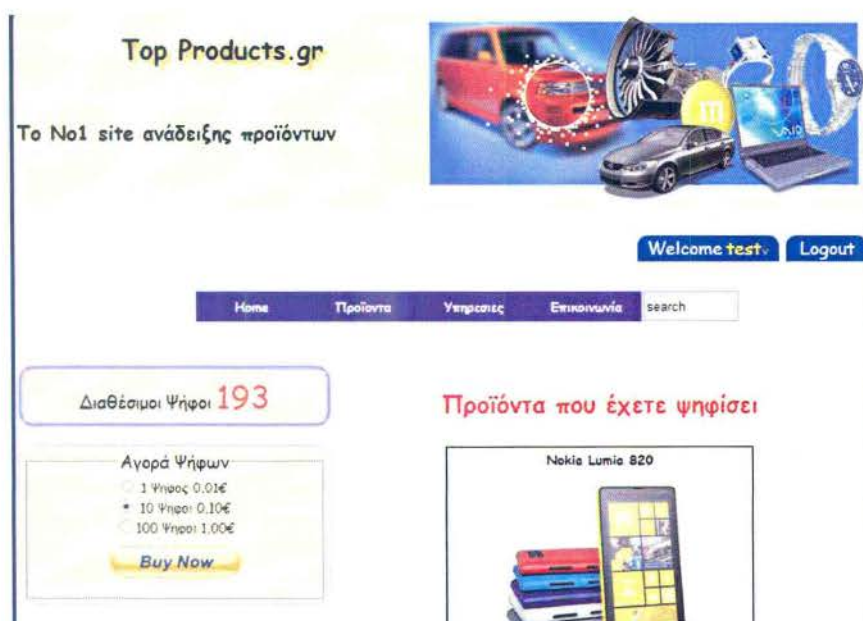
Top Products.gr

To No1 site ανάδειξης προϊόντων

Welcome test Logout

Home Προϊοντα Υπηρεσιες Επικοινωνία search

Διαθέσιμοι Ψήφοι 193

Προϊόντα που έχετε ψηφίσει

Αγορά Ψήφων
1 Ψηφος 0,01€
10 Ψηφοι 0,10€
100 Ψηφοι 1,00€
Buy Now

Nokia Lumia 820